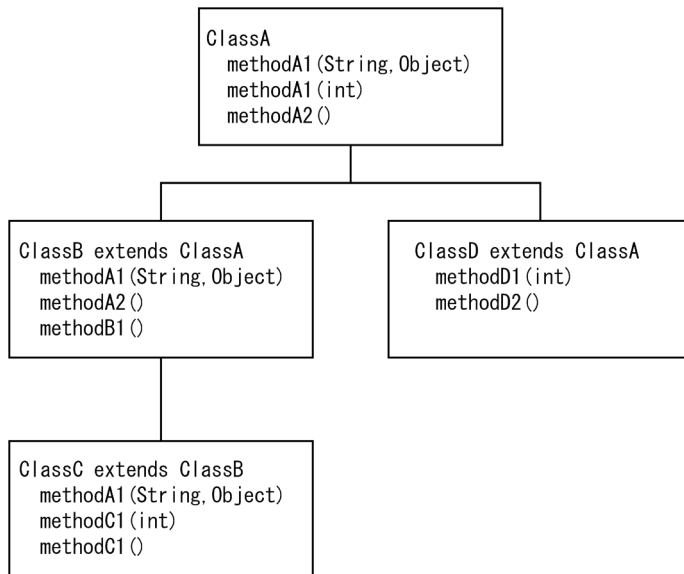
ClassA
methodA1(String,Object)
methodA1(int)
methodA2()

ClassB extends ClassA
methodA1(String,Object)
methodA2()
methodB1()

ClassD extends ClassA
methodD1(int)
methodD2()

ClassC extends ClassB
methodA1(String,Object)
methodC1(int)
methodC1()